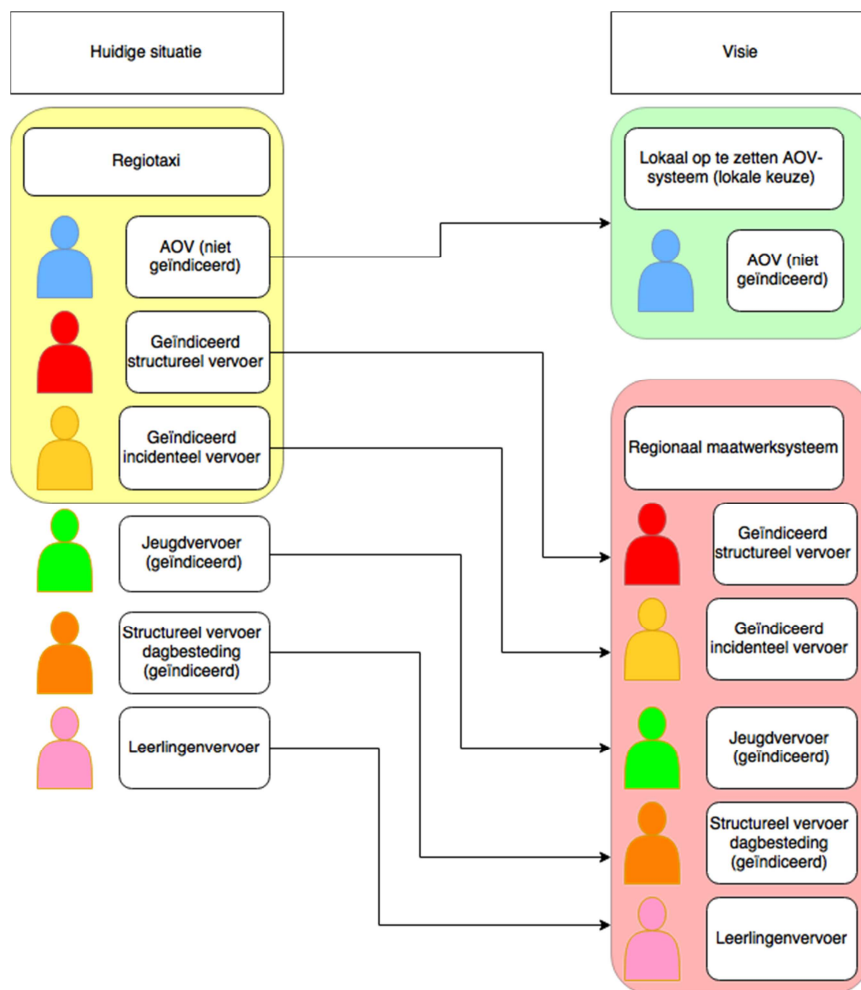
Huidige situatie

Visie

Regiotaxi

AOV (niet geïndiceerd)

Geïndiceerd structureel vervoer

Geïndiceerd incidenteel vervoer

Jeugdvervoer (geïndiceerd)

Structureel vervoer dagbesteding (geïndiceerd)

Leerlingenvervoer

Lokaal op te zetten AOV-systeem (lokale keuze)

AOV (niet geïndiceerd)

Regionaal maatwerksysteem

Geïndiceerd structureel vervoer

Geïndiceerd incidenteel vervoer

Jeugdvervoer (geïndiceerd)

Structureel vervoer dagbesteding (geïndiceerd)

Leerlingenvervoer